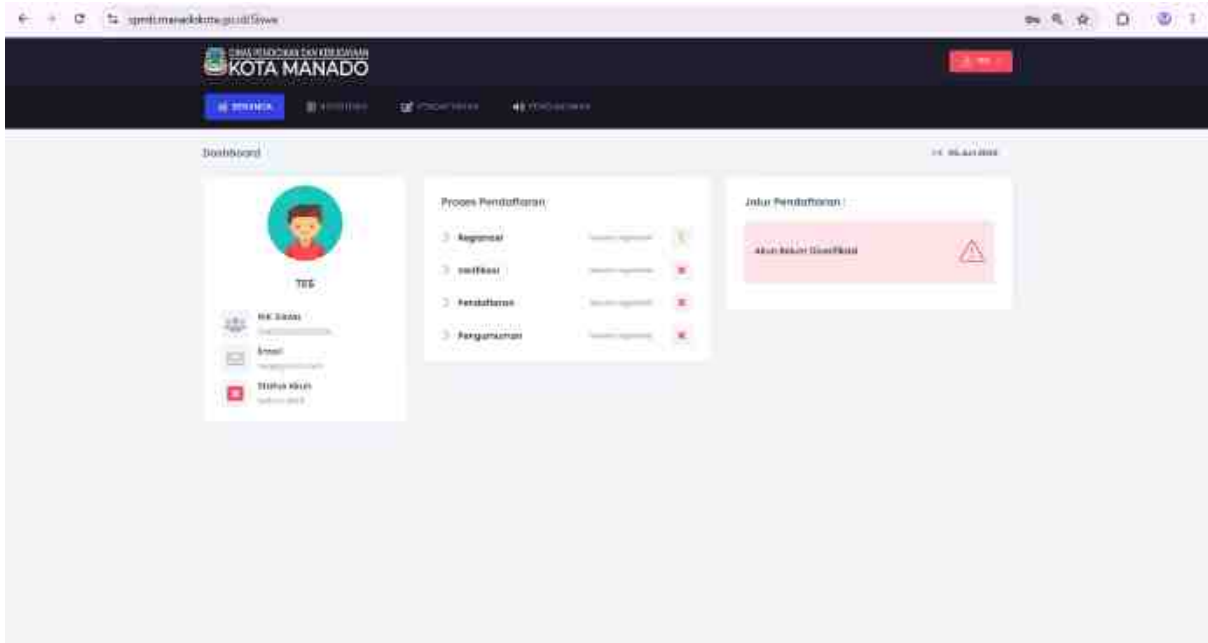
spmb.manadokota.go.id/Siswa

DINAS PENDIDIKAN DAN KEBUDAYAAN
KOTA MANADO

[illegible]

BERANDA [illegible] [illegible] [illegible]

Dashboard

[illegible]

TES

NIK Siswa
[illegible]

Email
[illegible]

Status Akun
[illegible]

Proses Pendaftaran

Registrasi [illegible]

Verifikasi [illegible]

Pendaftaran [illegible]

Pengumuman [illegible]

Jalur Pendaftaran :

Akun Belum Diverifikasi